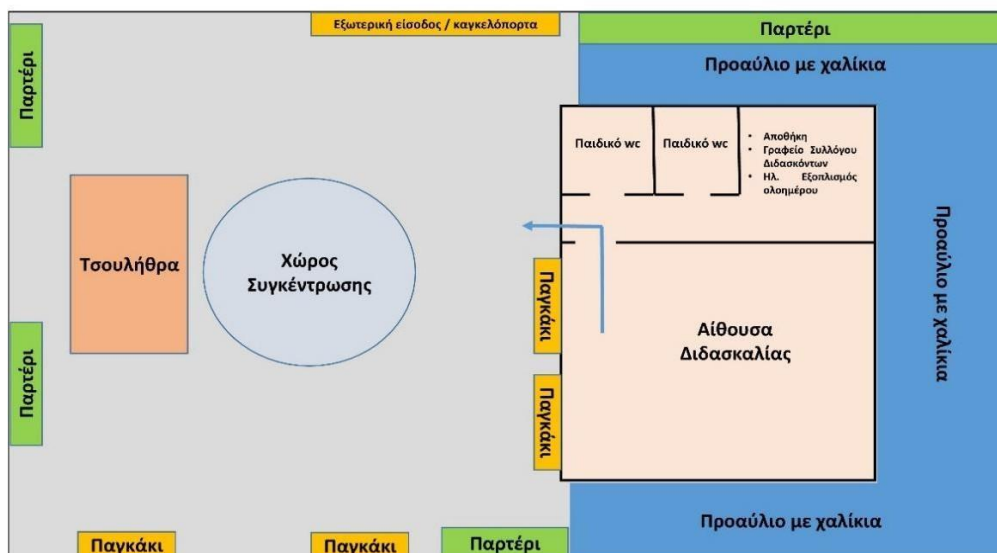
Εξωτερική είσοδος / καγκελόπορτα

Παρτέρι

Προαύλιο με χαλίκια

Παρτέρι

Παιδικό wc

Παιδικό wc

- Αποθήκη
- Γραφείο Συλλόγου Διδασκόντων
- Ηλ. Εξοπλισμός ολοημέρου

Προαύλιο με χαλίκια

Τσουλήθρα

Χώρος Συγκέντρωσης

Παγκάκι

Αίθουσα Διδασκαλίας

Παρτέρι

Παγκάκι

Προαύλιο με χαλίκια

Παγκάκι

Παγκάκι

Παρτέρι